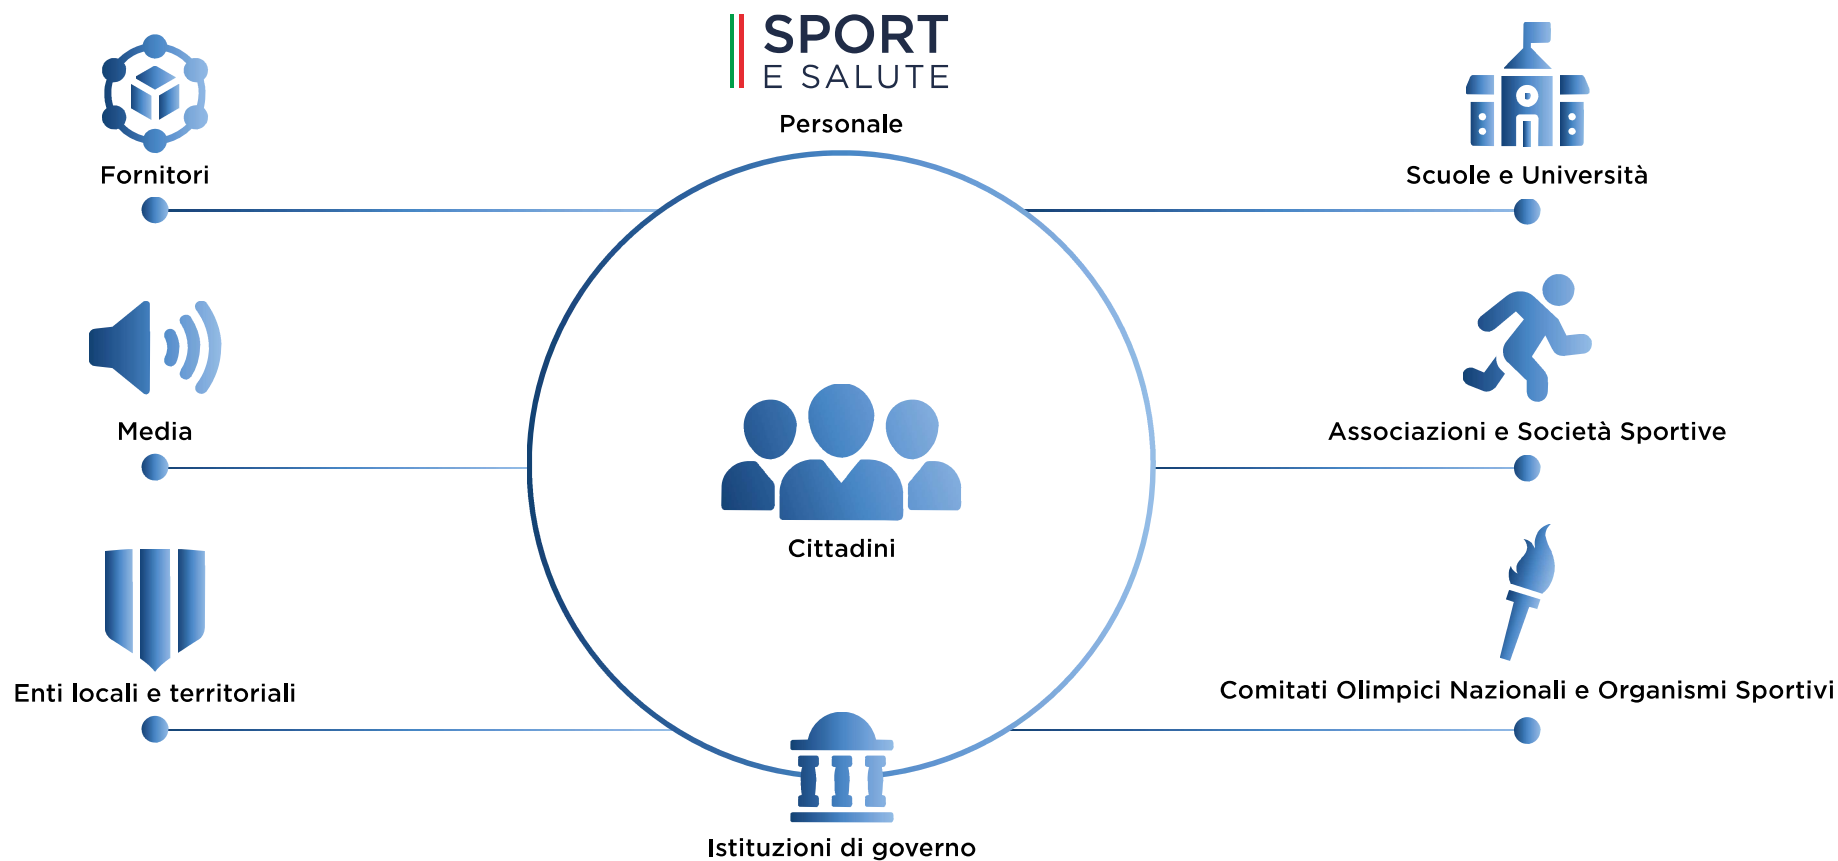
SPORT
E SALUTE

Personale

Fornitori

Scuole e Università

Media

Cittadini

Associazioni e Società Sportive

Enti locali e territoriali

Comitati Olimpici Nazionali e Organismi Sportivi

Istituzioni di governo